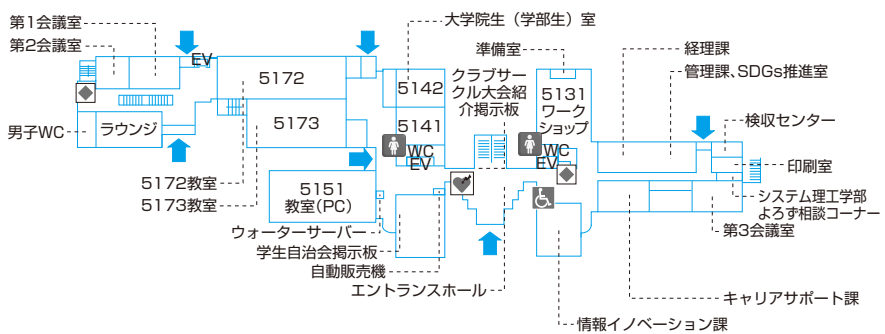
第1会議室
第2会議室
EV
5172
5173
ラウンジ
男子WC
5172教室
5173教室
5151
教室(PC)
ウォーターサーバー
学生自治会掲示板
自動販売機
エントランスホール
大学院生(学部生)室
5142
5141
WC
EV
クラブサークル大会紹介掲示板
準備室
5131
ワークショップ
WC
EV
経理課
管理課、SDGs推進室
検収センター
印刷室
システム理工学部よろず相談コーナー
第3会議室
キャリアサポート課
情報イノベーション課